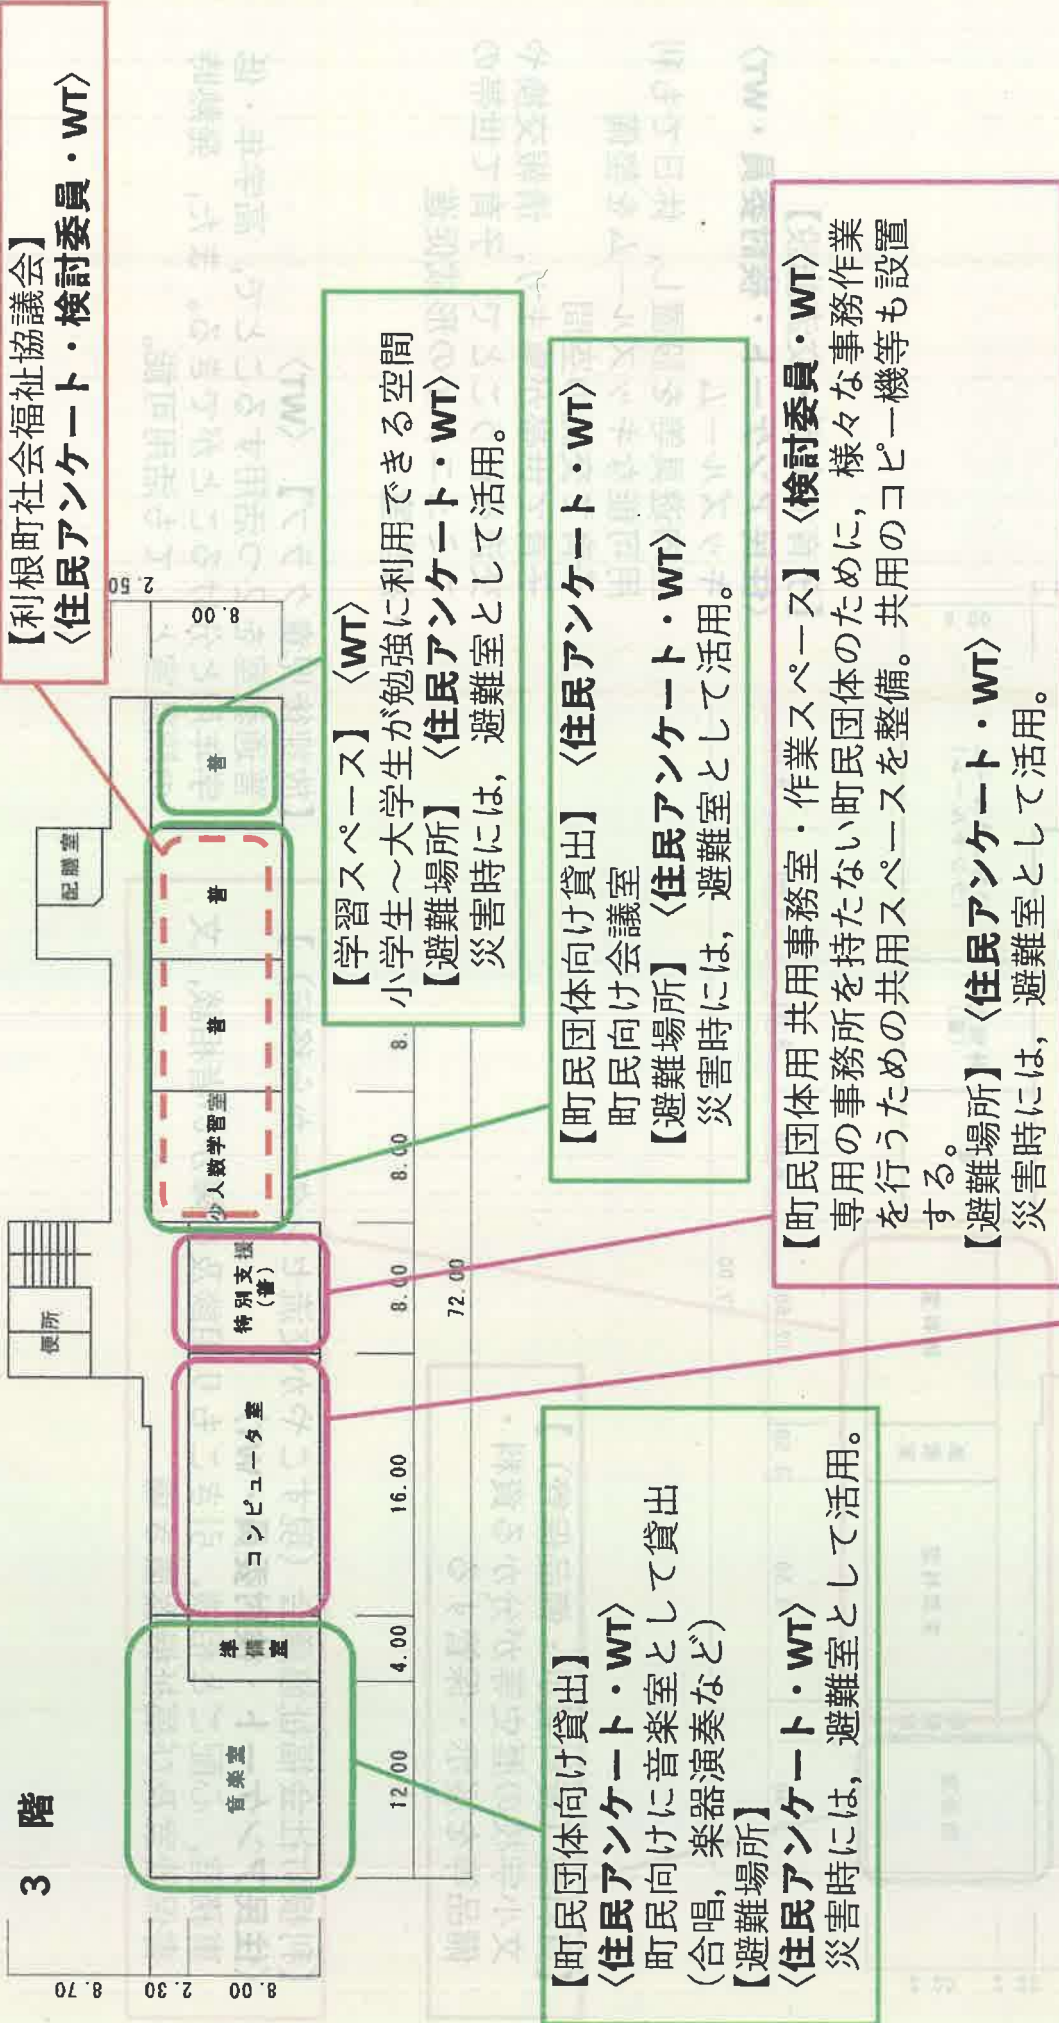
3　階

【利根町社会福祉協議会】
〈住民アンケート・検討委員・WT〉

【学習スペース】〈WT〉
小学生～大学生が勉強に利用できる空間
【避難場所】〈住民アンケート・WT〉
災害時には，避難室として活用。

【町民団体向け貸出】〈住民アンケート・WT〉
町民向け会議室
【避難場所】〈住民アンケート・WT〉
災害時には，避難室として活用。

【町民団体用共用事務室・作業スペース】〈検討委員・WT〉
専用の事務所を持たない町民団体のために，様々な事務作業を行うための共用スペースを整備。共用のコピー機等も設置する。
【避難場所】〈住民アンケート・WT〉
災害時には，避難室として活用。

【町民団体向け貸出】
〈住民アンケート・WT〉
町民向けに音楽室として貸出
（合唱，楽器演奏など）
【避難場所】
〈住民アンケート・WT〉
災害時には，避難室として活用。

便所
配膳室
音楽室
準備室
コンピュータ室
特別支援（普）
少人数学習室
普
文
普
普

8.70
2.30
8.00
12.00
4.00
16.00
8.00
8.00
8.00
8.00
8.00
2.50
72.00